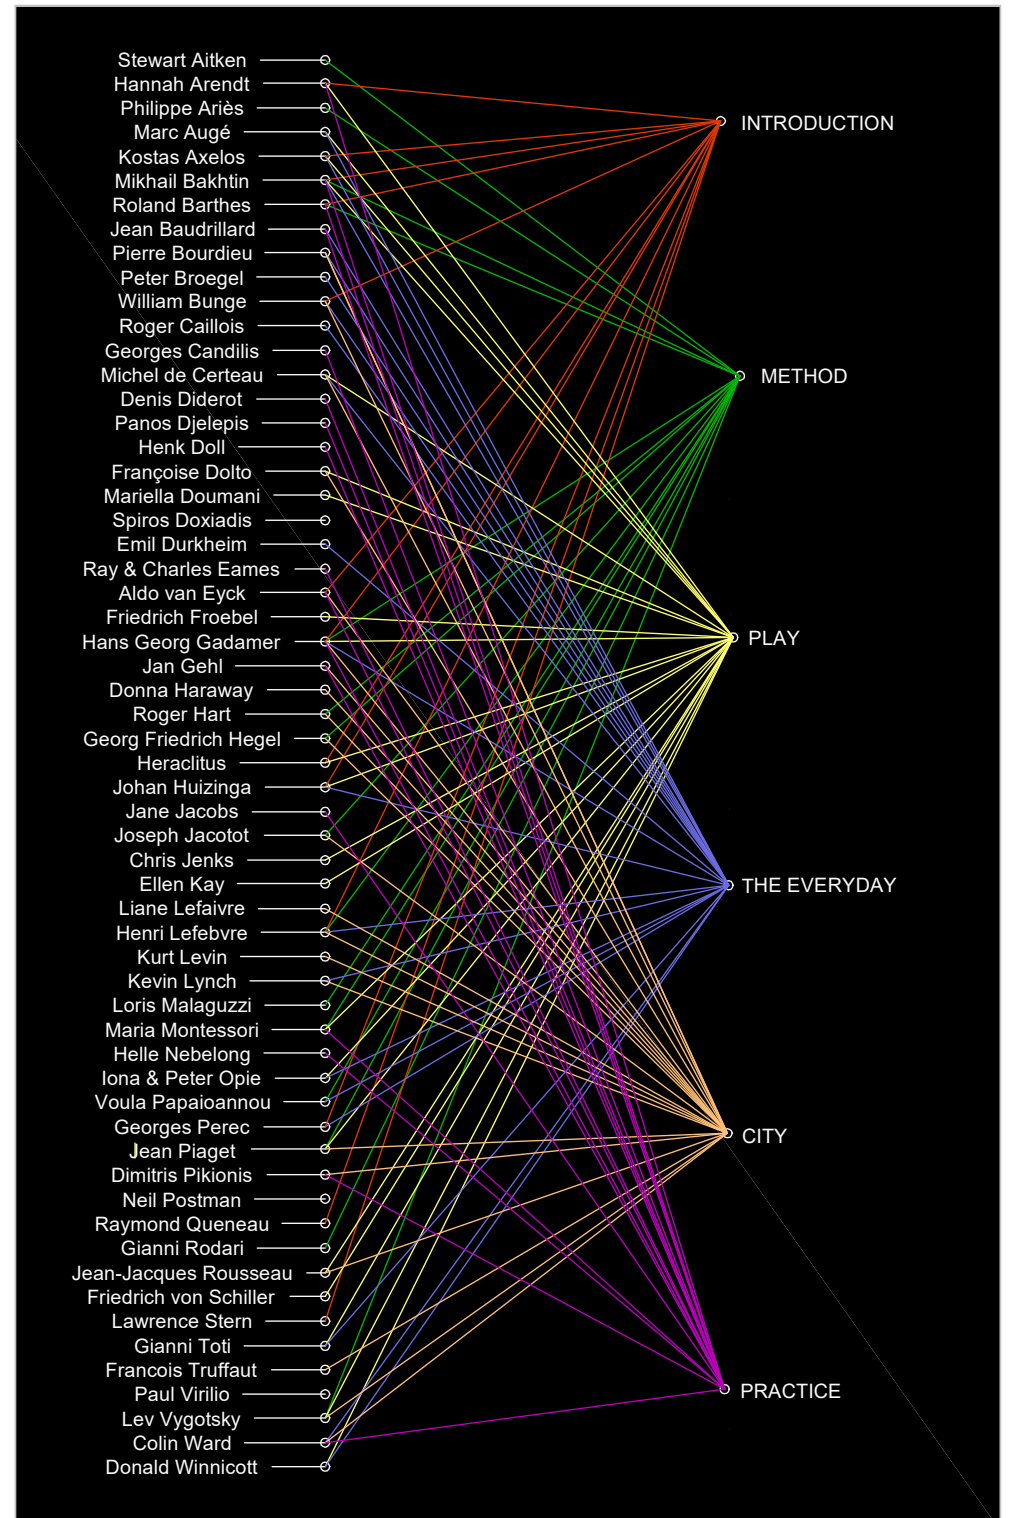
Stewart Aitken
Hannah Arendt
Philippe Ariès
Marc Augé
Kostas Axelos
Mikhail Bakhtin
Roland Barthes
Jean Baudrillard
Pierre Bourdieu
Peter Broegel
William Bunge
Roger Caillois
Georges Candilis
Michel de Certeau
Denis Diderot
Panos Djelepis
Henk Doll
Françoise Dolto
Mariella Doumani
Spiros Doxiadis
Emil Durkheim
Ray & Charles Eames
Aldo van Eyck
Friedrich Froebel
Hans Georg Gadamer
Jan Gehl
Donna Haraway
Roger Hart
Georg Friedrich Hegel
Heraclitus
Johan Huizinga
Jane Jacobs
Joseph Jacotot
Chris Jenks
Ellen Kay
Liane Lefaivre
Henri Lefebvre
Kurt Levin
Kevin Lynch
Loris Malaguzzi
Maria Montessori
Helle Nebelong
Iona & Peter Opie
Voula Papaioannou
Georges Perec
Jean Piaget
Dimitris Pikionis
Neil Postman
Raymond Queneau
Gianni Rodari
Jean-Jacques Rousseau
Friedrich von Schiller
Lawrence Stern
Gianni Toti
Francois Truffaut
Paul Virilio
Lev Vygotsky
Colin Ward
Donald Winnicott

INTRODUCTION
METHOD
PLAY
THE EVERYDAY
CITY
PRACTICE